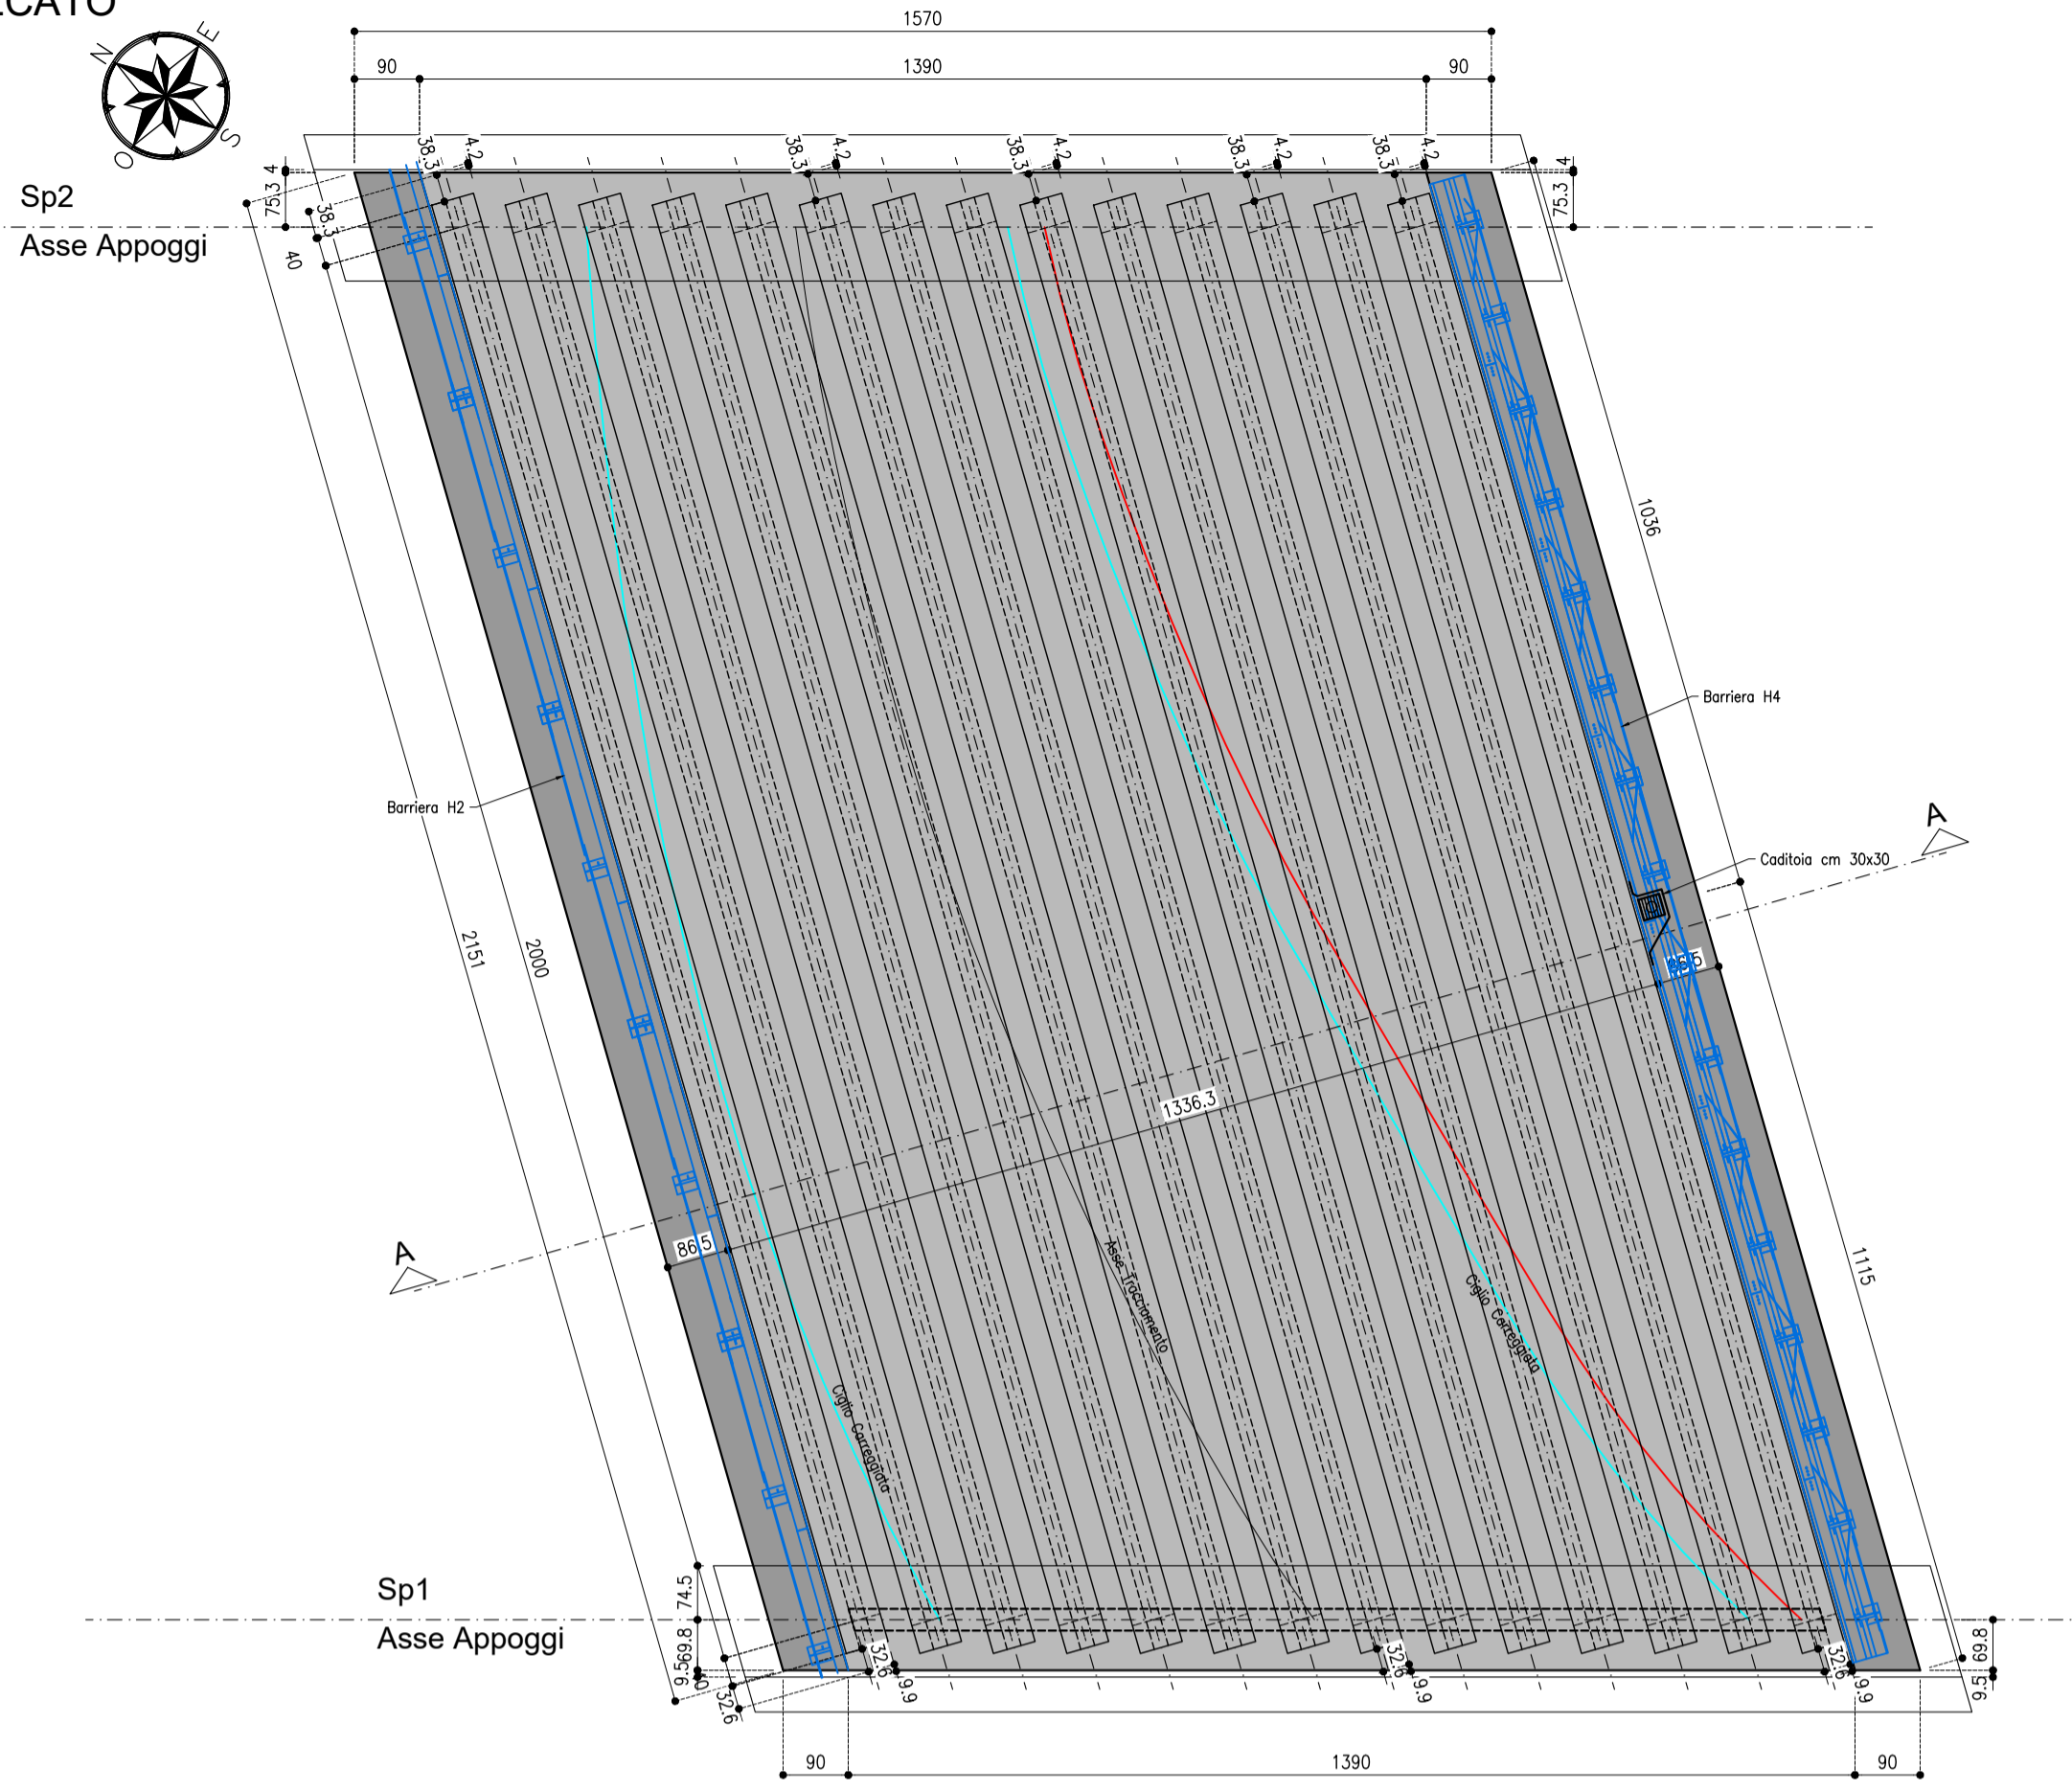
CATO

N
E
S
O

1570
90
1390
90

38.3
4.2
38.3
4.2
38.3
4.2
38.3
4.2
38.3
4.2

Sp2
Asse Appoggi

4
75.3
38.3
40
4
75.3

1036

Barriera H4

Barriera H2

A

Caditoia cm 30x30

2151
2000

86.5
1336.3
86.5

A

Asse Tracciamento
Ciglio Carreggiata
Ciglio Carreggiata

1115

Sp1
Asse Appoggi

74.5
69.8
9.5
40
32.6
32.6
9.9
32.6
9.9
32.6
9.9
69.8
6.5

90
1390
90